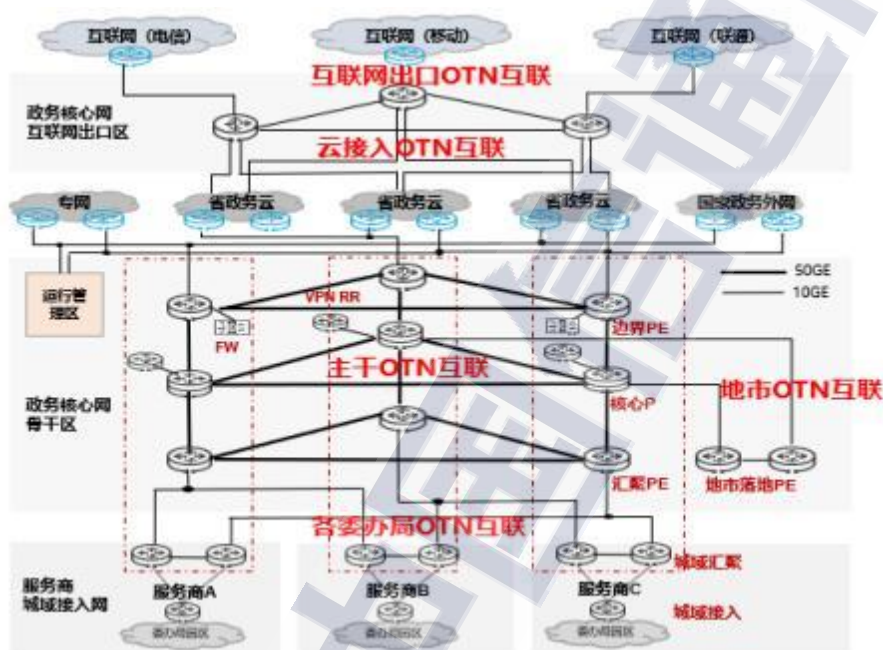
互联网（电信）
互联网（移动）
互联网（联通）
互联网出口OTN互联
政务核心网
互联网出口区
云接入OTN互联
专网
省政务云
省政务云
省政务云
国家政务外网
运行管理区
50GE
10GE
VPN RR
FW
边界PE
主干OTN互联
地市OTN互联
核心P
政务核心网
骨干区
汇聚PE
地市落地PE
各委办局OTN互联
城域汇聚
服务商
城域接入网
服务商A
服务商B
服务商C
城域接入
委办局园区
委办局园区
委办局园区